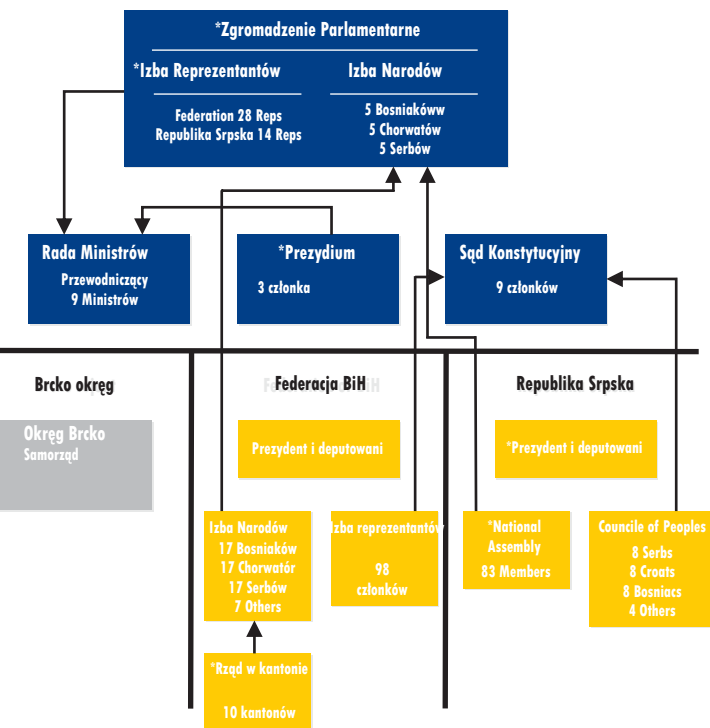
*Zgromadzenie Parlamentarne

*Izba Reprezentantów

Federation 28 Reps
Republika Srpska 14 Reps

Izba Narodów

5 Bosniakóww
5 Chorwatów
5 Serbów

Rada Ministrów

Przewodniczący
9 Ministrów

*Prezydium

3 członka

Sąd Konstytucyjny

9 członków

Brcko okręg

Okręg Brcko
Samorząd

Federacja BiH

Prezydent i deputowani

Republika Srpska

*Prezydent i deputowani

Izba Narodów
17 Bosniaków
17 Chorwatór
17 Serbów
7 Others

Izba reprezentantów
98
członków

*National Assembly
83 Members

Councile of Peoples
8 Serbs
8 Croats
8 Bosniacs
4 Others

*Rząd w kantonie

10 kantonów